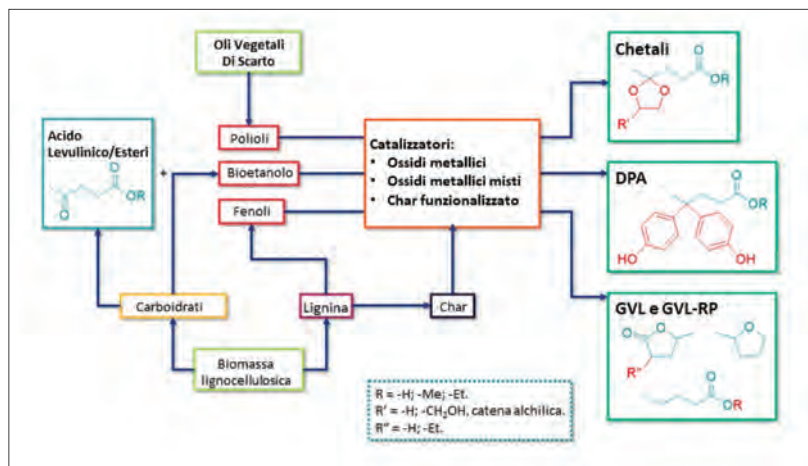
Oli Vegetali Di Scarto

Chetali

O

OR

O

O

R'

Acido Levulinico/Esteri

O

OR

O

+

Polioli

Bioetanolo

Fenoli

Catalizzatori:
• Ossidi metallici
• Ossidi metallici misti
• Char funzionalizzato

DPA

O

OR

HO

OH

GVL e GVL-RP

O

O

O

R''

O

OR

Carboidrati

Lignina

Char

Biomassa lignocellulosica

R = -H; -Me; -Et.
R' = -H; -$CH_2OH$, catena alchilica.
R'' = -H; -Et.